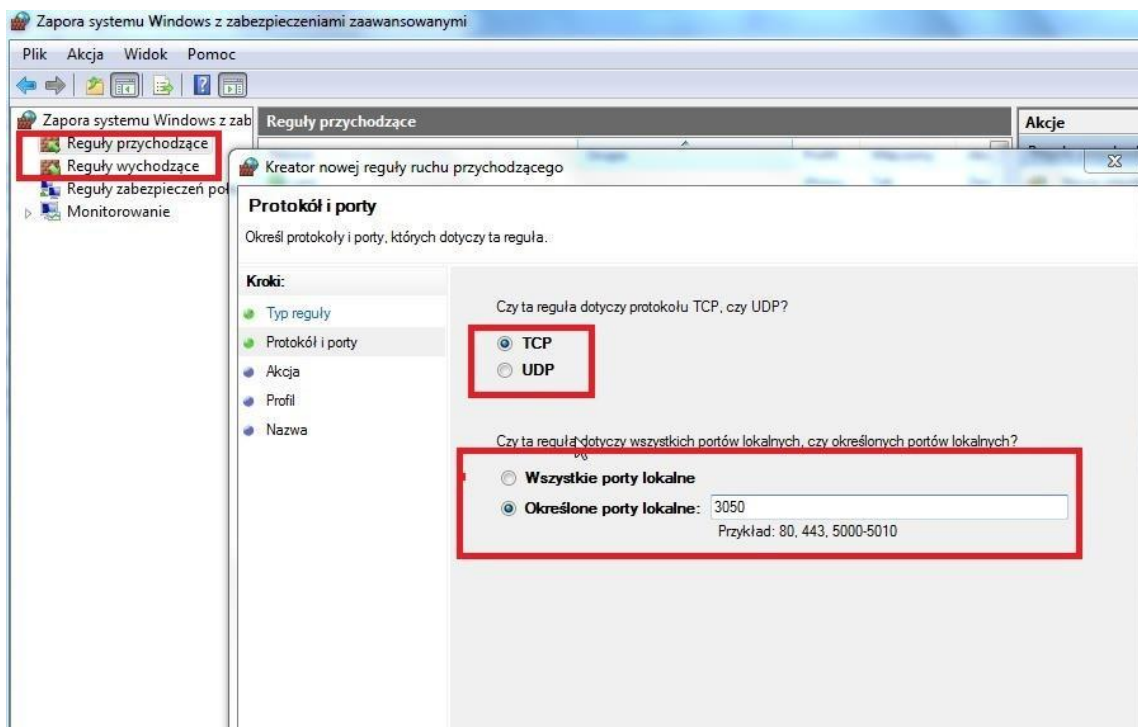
Zapora systemu Windows z zabezpieczeniami zaawansowanymi

Plik Akcja Widok Pomoc

Zapora systemu Windows z zab
Reguły przychodzące
Reguły wychodzące
Reguły zabezpieczeń po
Monitorowanie

Reguły przychodzące

Akcje

Kreator nowej reguły ruchu przychodzącego

Protokół i porty

Określ protokoły i porty, których dotyczy ta reguła.

Kroki:
Typ reguły
Protokół i porty
Akcja
Profil
Nazwa

Czy ta reguła dotyczy protokołu TCP, czy UDP?

TCP
UDP

Czy ta reguła dotyczy wszystkich portów lokalnych, czy określonych portów lokalnych?

Wszystkie porty lokalne
Określone porty lokalne: 3050
Przykład: 80, 443, 5000-5010